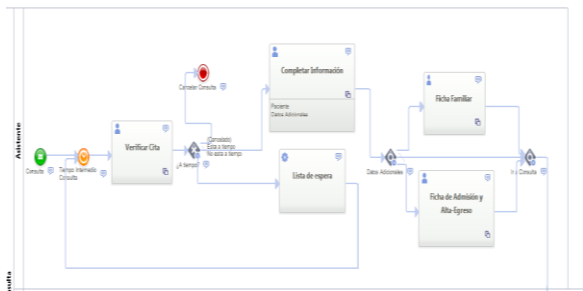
Asistente

Consulta

Tiempo Intermedio Consulta

Verificar Cita

¿A tiempo?

¿Completo?
Esta a tiempo
No esta a tiempo

Cancelar Consulta

Completar Información

Paciente
Datos Adicionales

Lista de espera

Datos Adicionales

Ficha Familiar

Ficha de Admisión y Alta-Egreso

Ir a Consulta

ondia